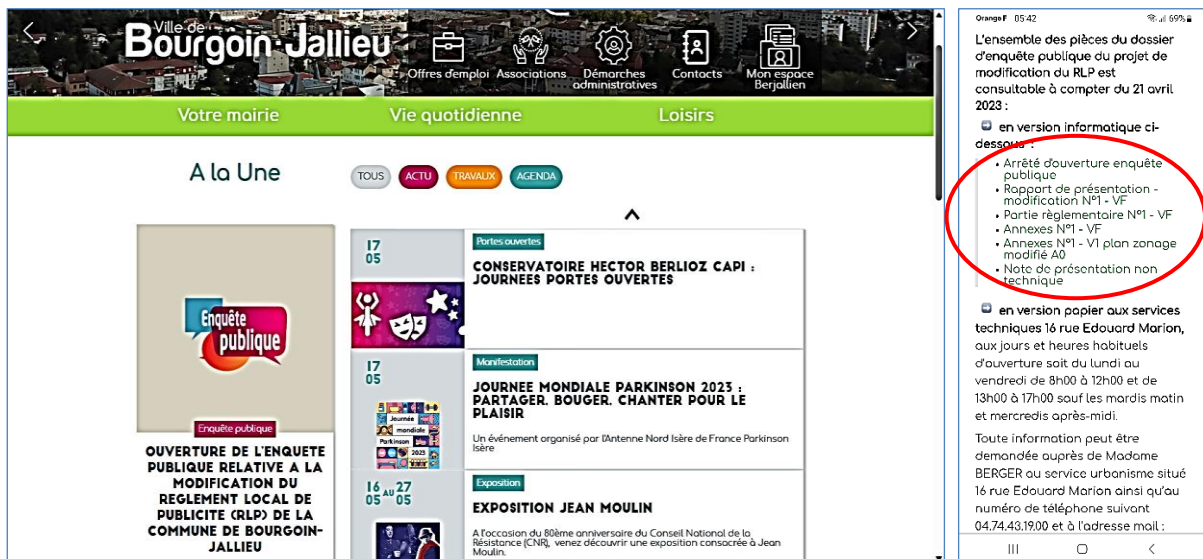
Ville de Bourgoin-Jallieu

Offres d'emploi Associations Démarches administratives Contacts Mon espace Berjallien

Votre mairie Vie quotidienne Loisirs

A la Une

TOUS ACTU TRAVAUX AGENDA

Enquête publique

Enquête publique

OUVERTURE DE L'ENQUETE PUBLIQUE RELATIVE A LA MODIFICATION DU REGLEMENT LOCAL DE PUBLICITE (RLP) DE LA COMMUNE DE BOURGOIN-JALLIEU

17 05

Portes ouvertes

CONSERVATOIRE HECTOR BERLIOZ CAPI : JOURNEES PORTES OUVERTES

17 05

Manifestation

JOURNEE MONDIALE PARKINSON 2023 : PARTAGER, BOUGER, CHANTER POUR LE PLAISIR

Un événement organisé par l'Antenne Nord Isère de France Parkinson Isère

Journée mondiale Parkinson 2023

16 05 au 27 05

Exposition

EXPOSITION JEAN MOULIN

A l'occasion du 80ème anniversaire du Conseil National de la Résistance (CNR), venez découvrir une exposition consacrée à Jean Moulin.

Orange F 05:42 69%

L'ensemble des pièces du dossier d'enquête publique du projet de modification du RLP est consultable à compter du 21 avril 2023 :

en version informatique ci-dessous :

• Arrêté d'ouverture enquête publique
• Rapport de présentation - modification N°1 - VF
• Partie règlementaire N°1 - VF
• Annexes N°1 - VF
• Annexes N°1 - V1 plan zonage modifié A0
• Note de présentation non technique

en version papier aux services techniques 16 rue Edouard Marion, aux jours et heures habituels d'ouverture soit du lundi au vendredi de 8h00 à 12h00 et de 13h00 à 17h00 sauf les mardis matin et mercredis après-midi.

Toute information peut être demandée auprès de Madame BERGER au service urbanisme situé 16 rue Edouard Marion ainsi qu'au numéro de téléphone suivant 04.74.43.19.00 et à l'adresse mail :